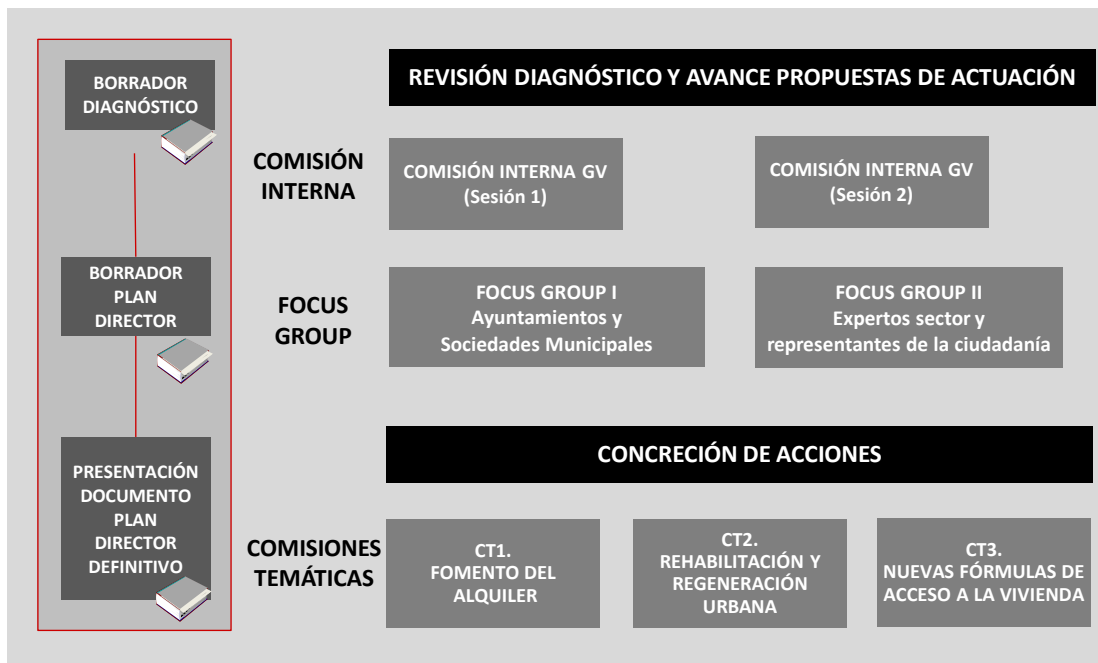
BORRADOR DIAGNÓSTICO

BORRADOR PLAN DIRECTOR

PRESENTACIÓN DOCUMENTO PLAN DIRECTOR DEFINITIVO

REVISIÓN DIAGNÓSTICO Y AVANCE PROPUESTAS DE ACTUACIÓN

COMISIÓN INTERNA

COMISIÓN INTERNA GV (Sesión 1)

COMISIÓN INTERNA GV (Sesión 2)

FOCUS GROUP

FOCUS GROUP I Ayuntamientos y Sociedades Municipales

FOCUS GROUP II Expertos sector y representantes de la ciudadanía

CONCRECIÓN DE ACCIONES

COMISIONES TEMÁTICAS

CT1. FOMENTO DEL ALQUILER

CT2. REHABILITACIÓN Y REGENERACIÓN URBANA

CT3. NUEVAS FÓRMULAS DE ACCESO A LA VIVIENDA